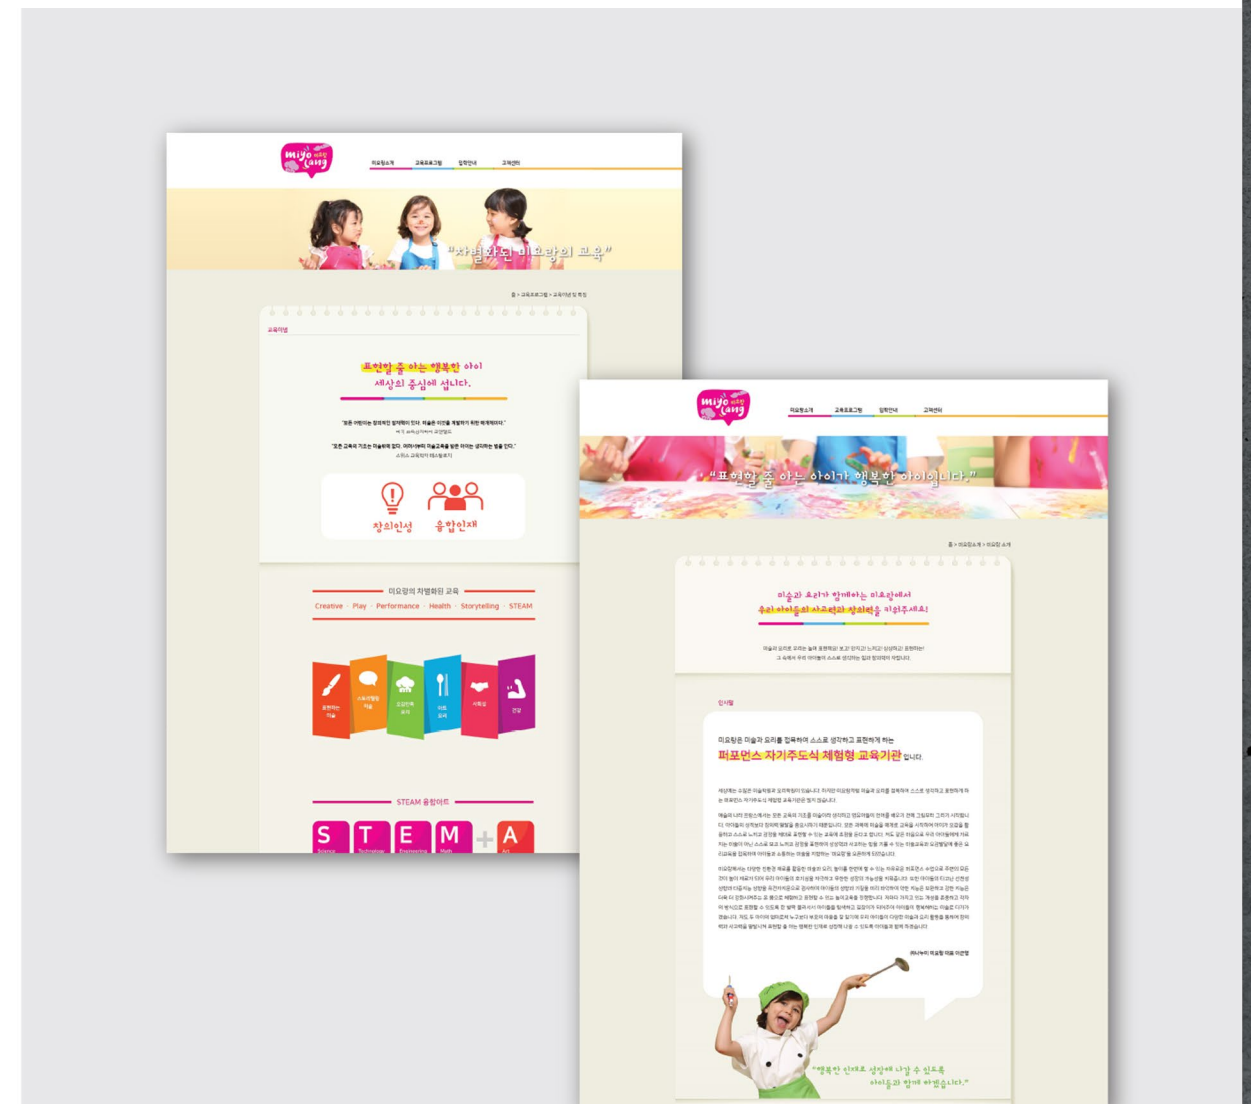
miyo Lang 미요랑

미요랑소개 교육프로그램 입학안내 교육센터

"차별화된 미요랑의 교육"

홈 > 교육프로그램 > 교육이념 및 특징

교육이념

표현할 줄 아는 행복한 아이
세상의 중심에 섭니다.

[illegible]

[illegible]

창의인성 융합인재

미요랑의 차별화된 교육

Creative · Play · Performance · Health · Storytelling · STEAM

표현하는 미술 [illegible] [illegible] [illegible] 사회성 건강

STEAM 융합아트

S Science T Technology E Engineering M Math + A Art

miyo Lang 미요랑

미요랑소개 교육프로그램 입학안내 교육센터

"표현할 줄 아는 아이가 행복한 아이입니다."

홈 > 미요랑소개 > 미요랑 소개

미술과 요리가 함께하는 미요랑에서
우리 아이들의 사고력과 창의력을 키워주세요!

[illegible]

인사말

미요랑은 미술과 요리를 접목하여 스스로 생각하고 표현하게 하는
퍼포먼스 자기주도식 체험형 교육기관 입니다.

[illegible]

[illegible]

"행복한 인재로 성장해 나갈 수 있도록
아이들과 함께 하겠습니다."